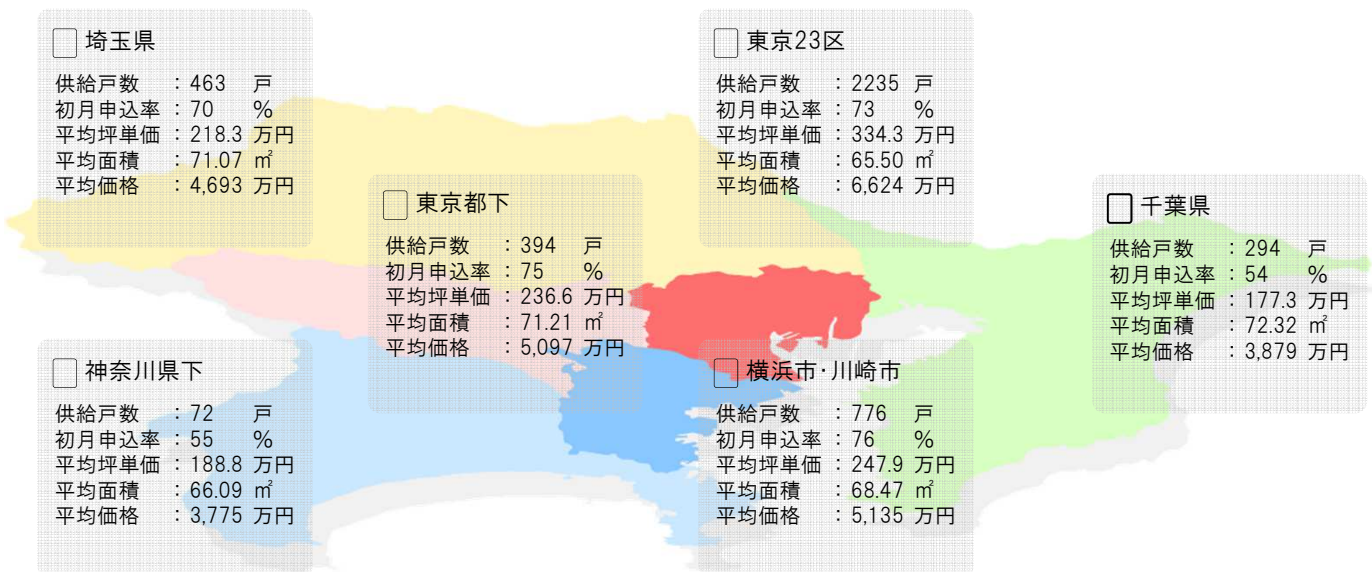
埼玉県

供給戸数 ：463 戸
初月申込率 ：70 %
平均坪単価 ：218.3 万円
平均面積 ：71.07 ㎡
平均価格 ：4,693 万円

東京23区

供給戸数 ：2235 戸
初月申込率 ：73 %
平均坪単価 ：334.3 万円
平均面積 ：65.50 ㎡
平均価格 ：6,624 万円

東京都下

供給戸数 ：394 戸
初月申込率 ：75 %
平均坪単価 ：236.6 万円
平均面積 ：71.21 ㎡
平均価格 ：5,097 万円

千葉県

供給戸数 ：294 戸
初月申込率 ：54 %
平均坪単価 ：177.3 万円
平均面積 ：72.32 ㎡
平均価格 ：3,879 万円

神奈川県下

供給戸数 ：72 戸
初月申込率 ：55 %
平均坪単価 ：188.8 万円
平均面積 ：66.09 ㎡
平均価格 ：3,775 万円

横浜市·川崎市

供給戸数 ：776 戸
初月申込率 ：76 %
平均坪単価 ：247.9 万円
平均面積 ：68.47 ㎡
平均価格 ：5,135 万円